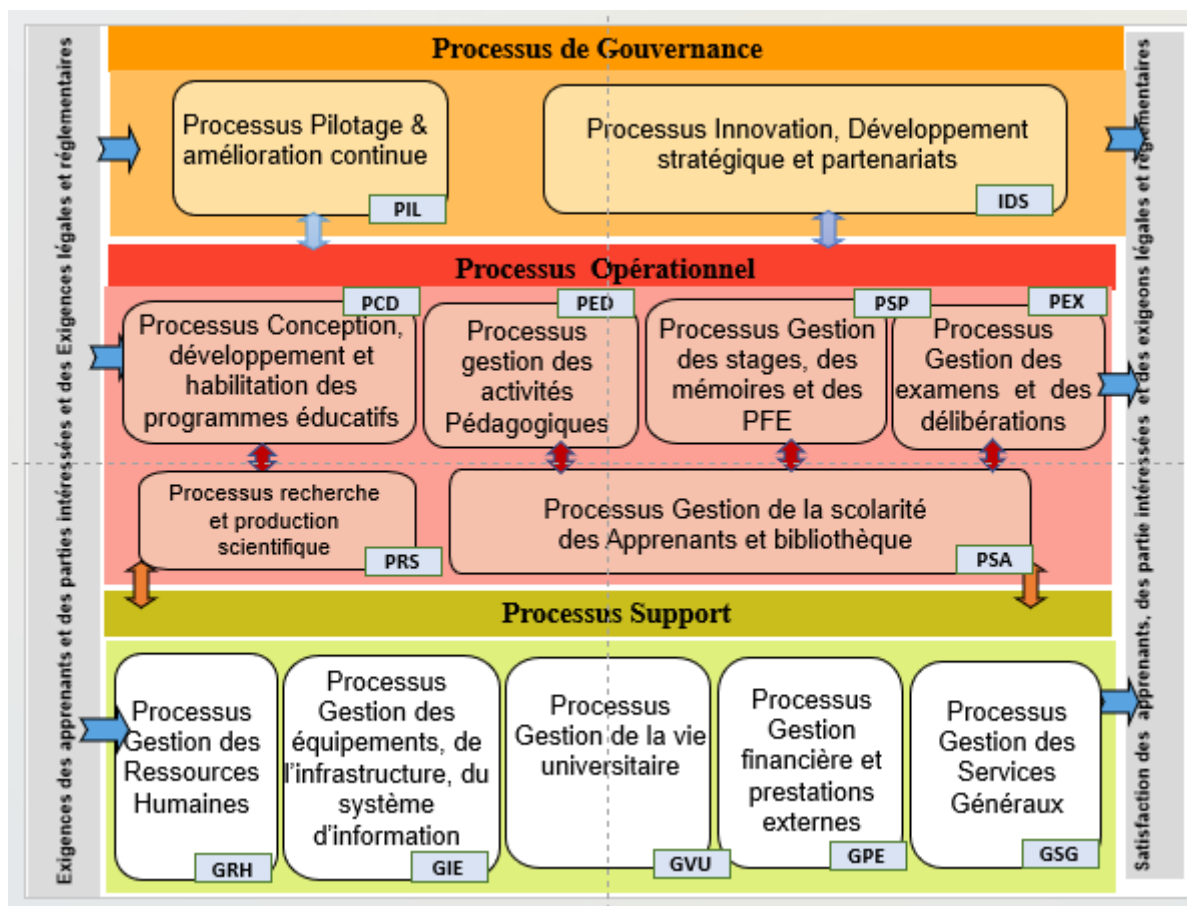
Exigences des apprenants et des parties intéressées et des Exigences légales et réglementaires

Processus de Gouvernance

Processus Pilotage & amélioration continue

PIL

Processus Innovation, Développement stratégique et partenariats

IDS

Processus Opérationnel

PCD

Processus Conception, développement et habilitation des programmes éducatifs

PED

Processus gestion des activités Pédagogiques

PSP

Processus Gestion des stages, des mémoires et des PFE

PEX

Processus Gestion des examens et des délibérations

Processus recherche et production scientifique

PRS

Processus Gestion de la scolarité des Apprenants et bibliothèque

PSA

Processus Support

Processus Gestion des Ressources Humaines

GRH

Processus Gestion des équipements, de l'infrastructure, du système d'information

GIE

Processus Gestion de la vie universitaire

GVU

Processus Gestion financière et prestations externes

GPE

Processus Gestion des Services Généraux

GSG

Satisfaction des apprenants, des partie intéressées et des exigeons légales et réglementaires